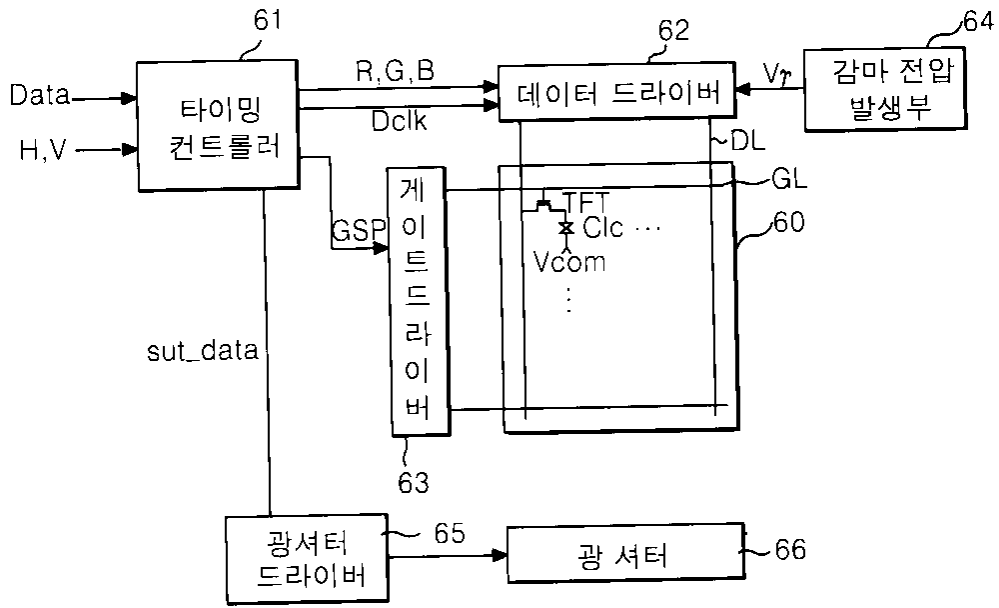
61

62

64

Data

H,V

타이밍 컨트롤러

R,G,B

Dclk

데이터 드라이버

$V_\gamma$

감마 전압 발생부

DL

GL

게이트드라이버

GSP

TFT

Clc ⋯

Vcom

⋮

60

sut_data

63

광셔터 드라이버

65

광 셔터

66